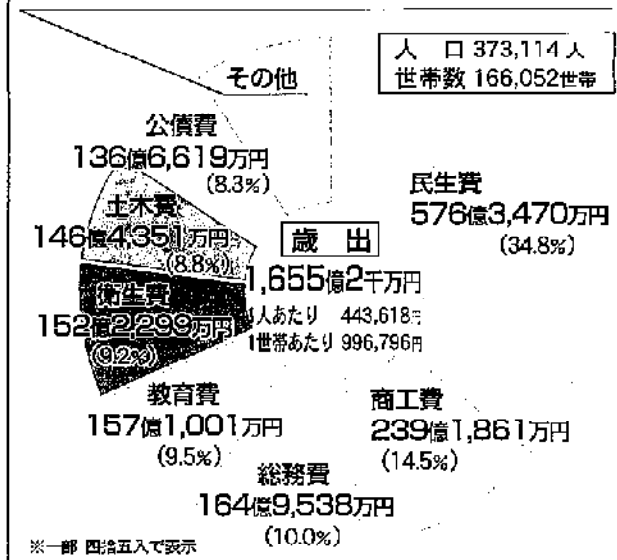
人　口 373,114 人
世帯数 166,052世帯

その他

公債費
136億6,619万円
(8.3%)

民生費
576億3,470万円
(34.8%)

土木費
146億4,351万円
(8.8%)

歳　出
1,655億2千万円
1人あたり 443,618円
1世帯あたり 996,796円

衛生費
152億2,299万円
(9.2%)

教育費
157億1,001万円
(9.5%)

商工費
239億1,861万円
(14.5%)

総務費
164億9,538万円
(10.0%)

※一部 四捨五入で表示